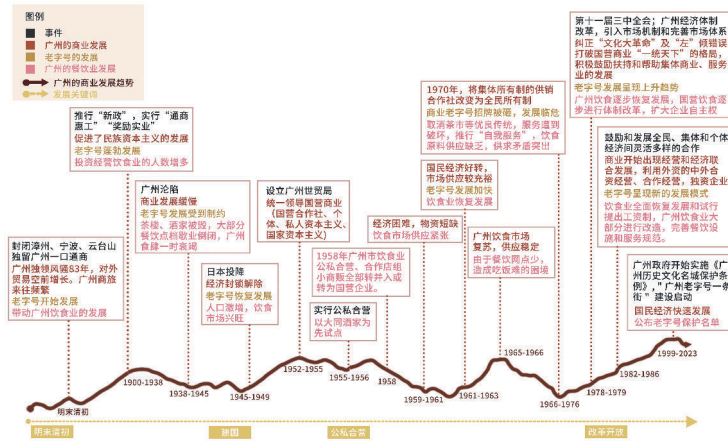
图例
事件
广州的商业发展
老字号的发展
广州的餐饮业发展
广州的商业发展趋势
发展关键词

封闭漳州、宁波、云台山独留广州一口通商
广州独领风骚83年，对外贸易空前增长，广州商旅来往频繁
老字号开始发展
带动广州饮食业的发展

推行"新政"，实行"通商惠工""奖励实业"
促进了民族资本主义的发展
老字号蓬勃发展
投资经营饮食业的人数增多

广州沦陷
商业发展缓慢
老字号发展受到制约
茶楼、酒家被毁，大部分餐饮点相继关闭，广州食肆一时衰退

日本投降
经济封锁解除
老字号恢复发展
人口激增，饮食市场兴旺

设立广州世贸局
统一领导国营商业
(国营合作社、个体、私人资本主义、国家资本主义)

1958年广州市饮食公私合营，合作店组小商贩全部转并入或转为国营企业。

实行公私合营
以大同酒家为先试点

经济困难，物资短缺
饮食市场供应紧张

1970年，将集体所有制的供销合作社改变为全民所有制
商业老字号招牌被毁，发展萧条
取消茶市等优良传统，服务遭到破坏，推行"自我服务"，饮食原料供应缺乏，供求矛盾突出

国民经济好转，市场供应较充裕
老字号发展加快
饮食业恢复发展

广州饮食市场复苏，供应稳定
由于餐饮网点少，造成吃饭难的困境

第十一届三中全会；广州经济体制改革，引入市场机制和完善市场体系
纠正"文化大革命"及"左"倾错误，打破国营商业"一统天下"的格局，积极鼓励扶持和帮助集体商业、服务业的发展
老字号发展呈上升趋势
广州饮食逐步恢复发展，国营饮食逐步进行体制改革，扩大企业自主权

鼓励和发展全民、集体和个体经济间灵活多样的合作
商业开始出现经营和联营合发展，利用外资的中外合资经营、合作经营，独资企业
老字号发展呈现新的发展模式
饮食业全面恢复发展和试行提出工资制，广州饮食大部分进行改造，完善餐饮设施和服务规范。

广州政府开始实施《广州历史文化名城保护条例》，"广州老字号一条街"建设启动
国民经济快速发展
公布老字号保护名单

明末清初
1900-1938
1938-1945
1945-1949
1952-1955
1955-1956
1958
1959-1961
1961-1963
1965-1966
1966-1976
1978-1979
1982-1986
1999-2023

明末清初
建国
公私合营
改革开放